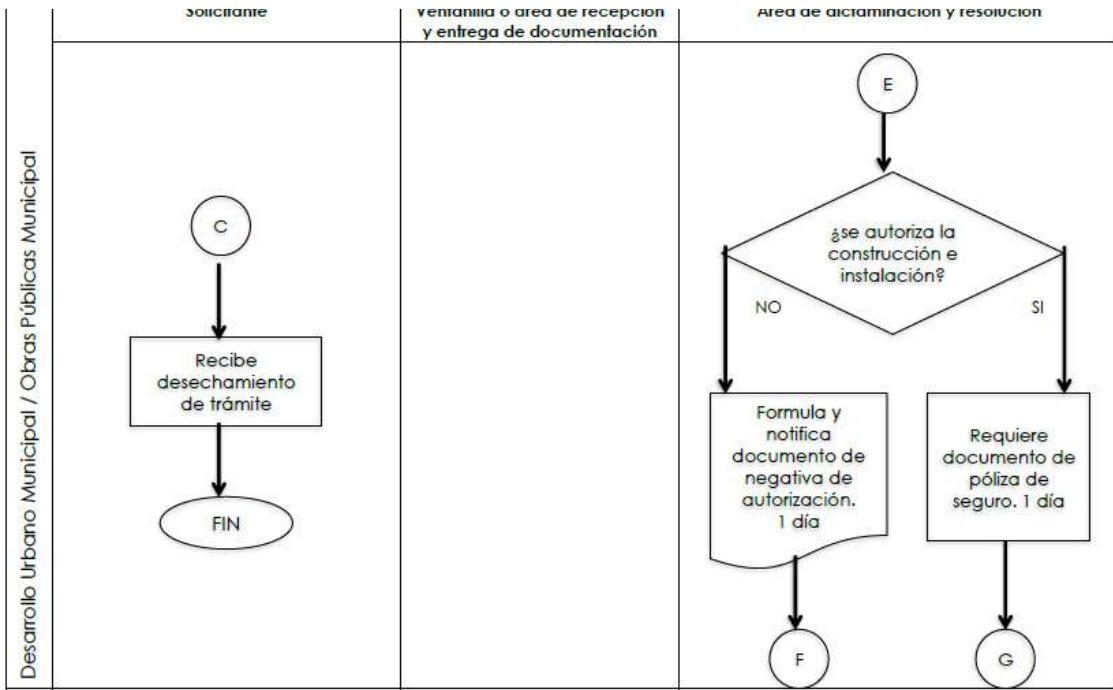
Desarrollo Urbano Municipal / Obras Públicas Municipal

Solicitante

Ventanilla o área de recepción y entrega de documentación

Área de dictaminación y resolución

C

Recibe desechamiento de trámite

FIN

E

¿se autoriza la construcción e instalación?

NO

SI

Formula y notifica documento de negativa de autorización. 1 día

Requiere documento de póliza de seguro. 1 día

F

G